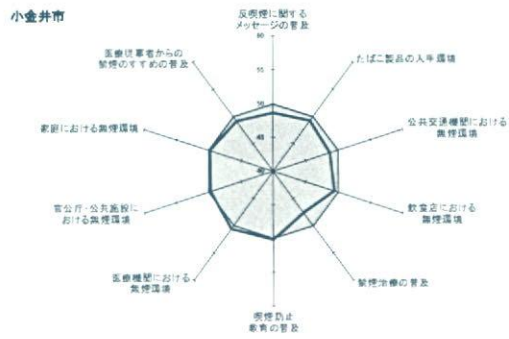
小金井市

反喫煙に関するメッセージの普及

60

55

50

45

40

たばこ製品の入手環境

公共交通機関における無煙環境

飲食店における無煙環境

禁煙治療の普及

喫煙防止教育の普及

医療機関における無煙環境

官公庁・公共施設における無煙環境

家庭における無煙環境

医療従事者からの禁煙のすすめの普及